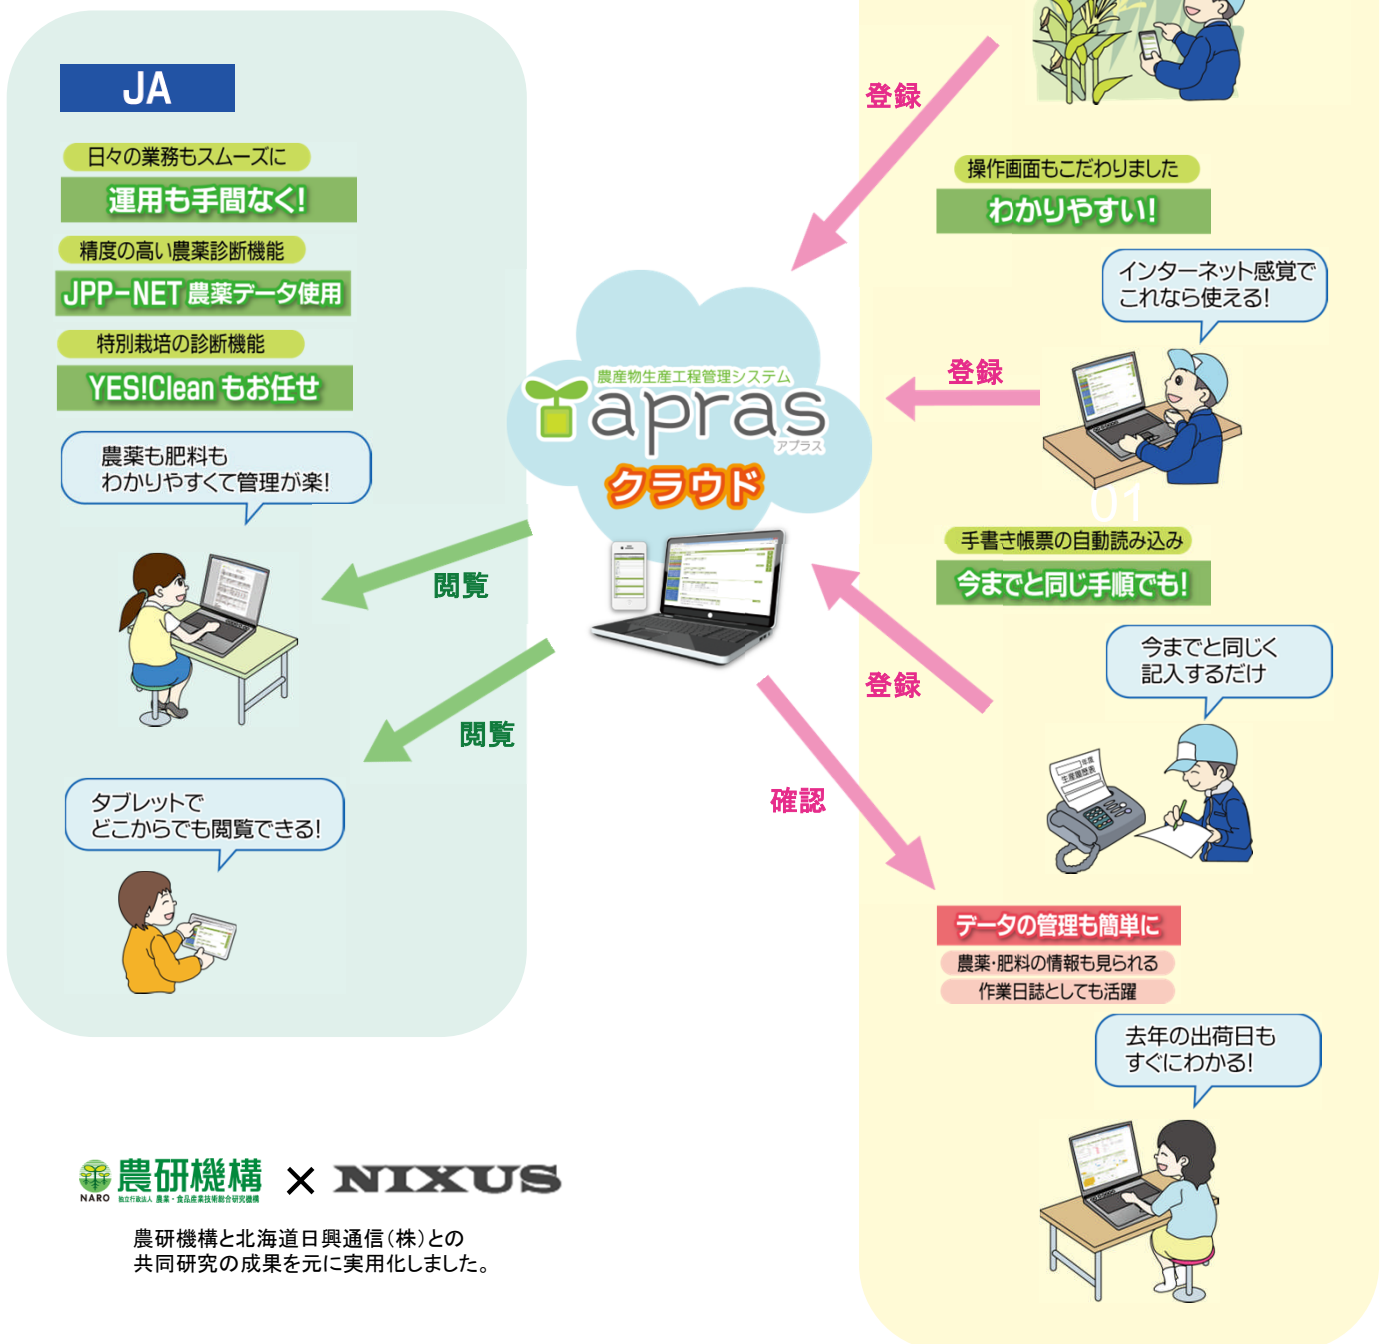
JA

日々の業務もスムーズに

運用も手間なく!

精度の高い農薬診断機能

JPP-NET 農薬データ使用

特別栽培の診断機能

YES!Clean もお任せ

農薬も肥料も
わかりやすくて管理が楽!

閲覧

閲覧

タブレットで
どこからでも閲覧できる!

農産物生産工程管理システム
apras
アプラス
クラウド

登録

操作画面もこだわりました

わかりやすい!

インターネット感覚で
これなら使える!

登録

01

手書き帳票の自動読み込み

今までと同じ手順でも!

今までと同じく
記入するだけ

登録

確認

データの管理も簡単に

農薬・肥料の情報も見られる

作業日誌としても活躍

去年の出荷日も
すぐにわかる!

農研機構
NARO 独立行政法人 農業・食品産業技術総合研究機構
× NIXUS

農研機構と北海道日興通信(株)との
共同研究の成果を元に実用化しました。